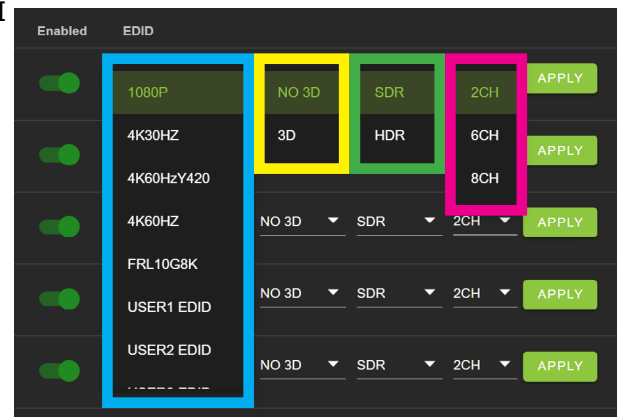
[

| Enabled | EDID | | | | |
|---|---|---|---|---|---|
| | 1080P | NO 3D | SDR | 2CH | APPLY |
| | 4K30HZ | 3D | HDR | 6CH | APPLY |
| | 4K60HzY420 | | | 8CH | |
| | 4K60HZ | NO 3D | SDR | 2CH | APPLY |
| | FRL10G8K | | | | |
| | USER1 EDID | NO 3D | SDR | 2CH | APPLY |
| | USER2 EDID | | | | |
| | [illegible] | NO 3D | SDR | 2CH | APPLY |